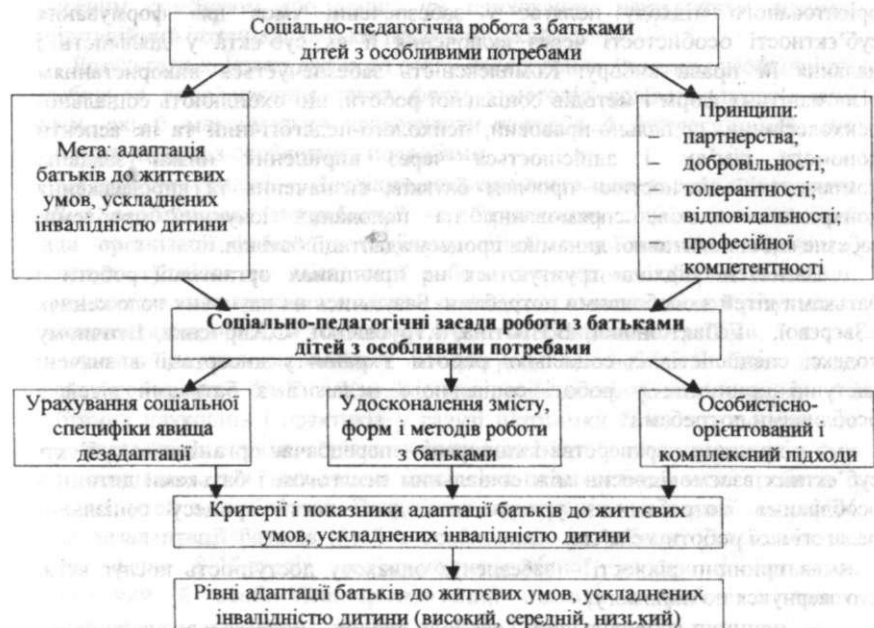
Соціально-педагогічна робота з батьками дітей з особливими потребами

Мета: адаптація батьків до життєвих умов, ускладнених інвалідністю дитини

Принципи:
– партнерства;
– добровільності;
– толерантності;
– відповідальності;
– професійної компетентності

Соціально-педагогічні засади роботи з батьками дітей з особливими потребами

Урахування соціальної специфіки явища дезадаптації

Удосконалення змісту, форм і методів роботи з батьками

Особистісно-орієнтований і комплексний підходи

Критерії і показники адаптації батьків до життєвих умов, ускладнених інвалідністю дитини

Рівні адаптації батьків до життєвих умов, ускладнених інвалідністю дитини (високий, середній, низький)